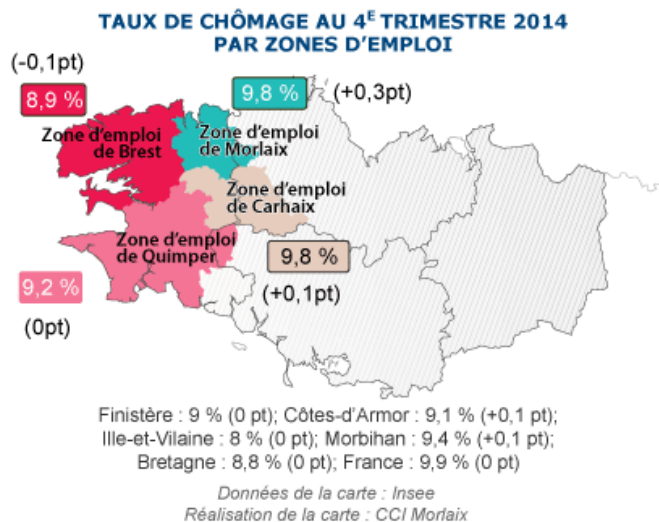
TAUX DE CHÔMAGE AU 4$^{E}$ TRIMESTRE 2014
PAR ZONES D'EMPLOI

(-0,1pt)

8,9 %

Zone d'emploi de Brest

9,8 %

(+0,3pt)

Zone d'emploi de Morlaix

Zone d'emploi de Carhaix

Zone d'emploi de Quimper

9,8 %

(+0,1pt)

9,2 %

(0pt)

Finistère : 9 % (0 pt); Côtes-d'Armor : 9,1 % (+0,1 pt); Ille-et-Vilaine : 8 % (0 pt); Morbihan : 9,4 % (+0,1 pt); Bretagne : 8,8 % (0 pt); France : 9,9 % (0 pt)

Données de la carte : Insee
Réalisation de la carte : CCI Morlaix